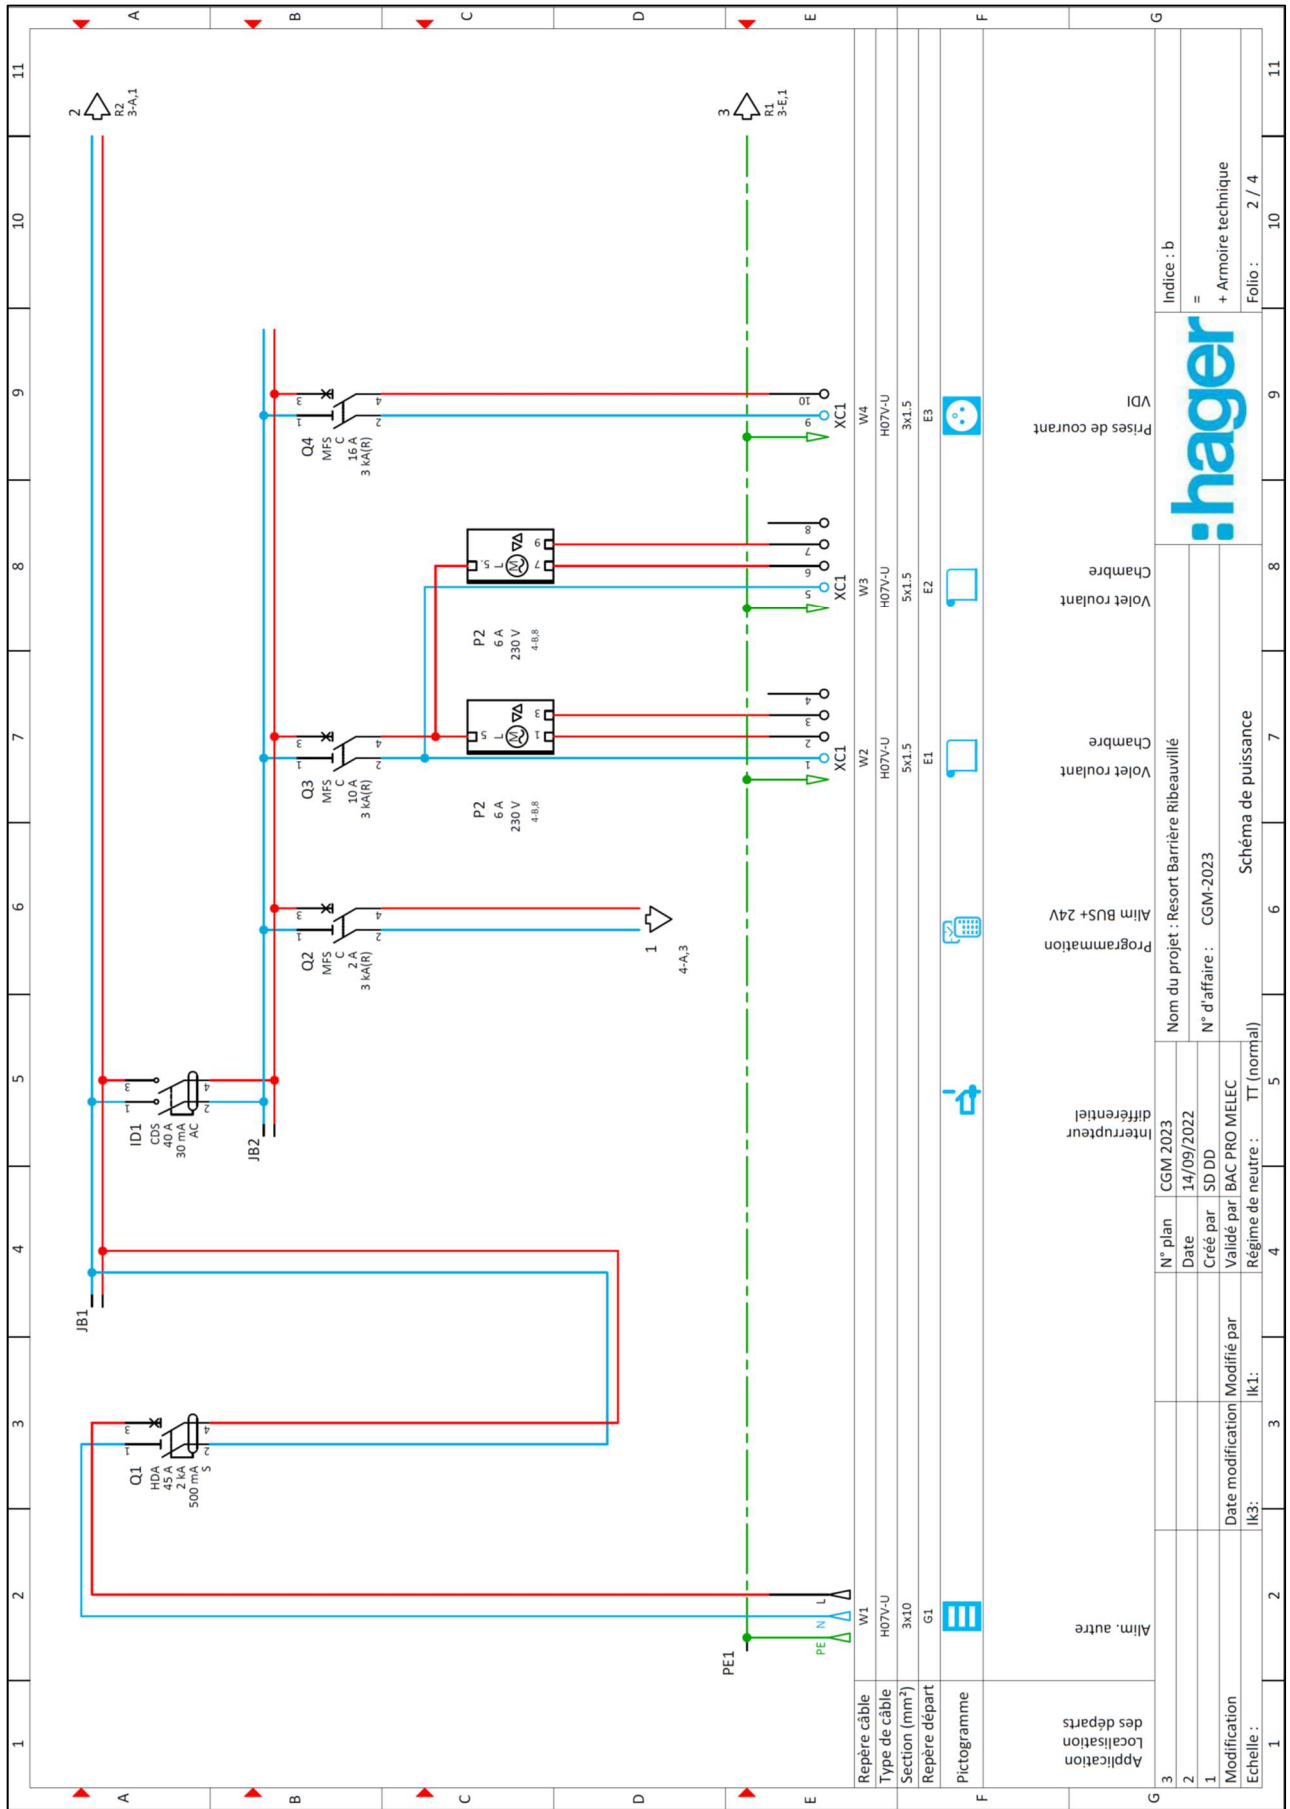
A
B
C
D
E
F
G
1
2
3
4
5
6
7
8
9
10
11

2
R2
3-A,1

3
R1
3-E,1

Q1
HDA
45 A
2 kA
500 mA
S

JB1

ID1
CDS
40 A
30 mA
AC

JB2

Q2
MFS
C
2 A
3 kA(R)

1
4-A,3

Q3
MFS
C
10 A
3 kA(R)

P2
6 A
230 V
4-8,8

P2
6 A
230 V
4-8,8

Q4
MFS
C
16 A
3 kA(R)

XC1
XC1
XC1

PE1
PE
N
L

| Repère câble | W1 | | W2 | W3 | W4 |
|---|---|---|---|---|---|
| Type de câble | H07V-U | | H07V-U | H07V-U | H07V-U |
| Section (mm²) | 3x10 | | 5x1.5 | 5x1.5 | 3x1.5 |
| Repère départ | G1 | | E1 | E2 | E3 |
| Pictogramme | | | | | |
| Application Localisation des départs | Alim. autre | Interrupteur différentiel | Programmation Alim BUS+ 24V | Volet roulant Chambre | Volet roulant Chambre | Prises de courant VDI |

| 3 | | | | N° plan | CGM 2023 | Nom du projet : Resort Barrière Ribeauvillé | Indice : b |
|---|---|---|---|---|---|---|---|
| 2 | | | | Date | 14/09/2022 | N° d'affaire : CGM-2023 | = |
| 1 | | | | Créé par | SD DD | | + Armoire technique |
| Modification | | Date modification | Modifié par | Validé par | BAC PRO MELEC | Schéma de puissance | |
| Echelle : | | Ik3: | Ik1: | Régime de neutre : | TT (normal) | | Folio : 2 / 4 |

hager